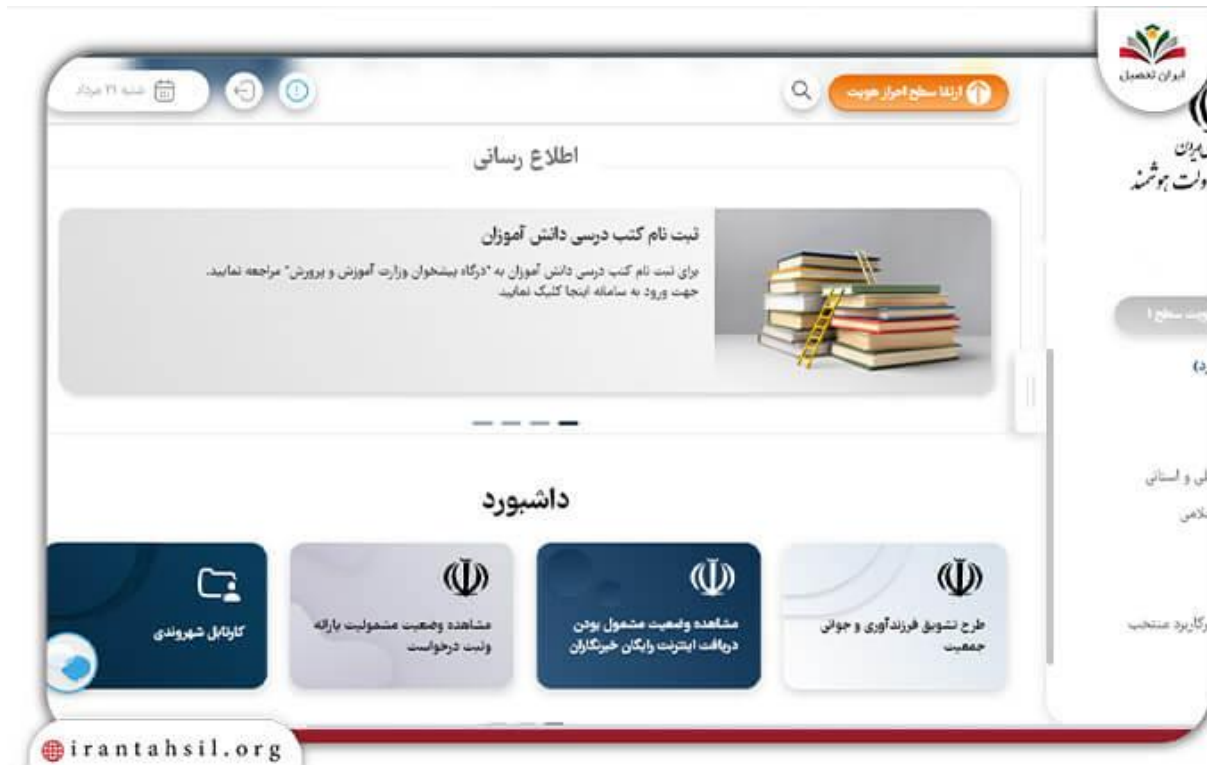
ایران تحصیل

شنبه ۲۱ مرداد

ارتقا سطح احراز هویت

اطلاع رسانی

ثبت نام کتب درسی دانش آموزان

برای ثبت نام کتب درسی دانش آموزان به "درگاه پیشخوان وزارت آموزش و پرورش" مراجعه نمایید. جهت ورود به سامانه اینجا کلیک نمایید.

داشبورد

کارتابل شهروندی

مشاهده وضعیت مشمولیت یارانه وثبت درخواست

مشاهده وضعیت مشمول بودن دریافت اینترنت رایگان خبرنگاران

طرح تشویق فرزندآوری و جوانی جمعیت

ایران
ولت هوشمند

یت سطح ۱

رد)

لی و استانی

لامی

رکاربرد منتخب

irantahsil.org